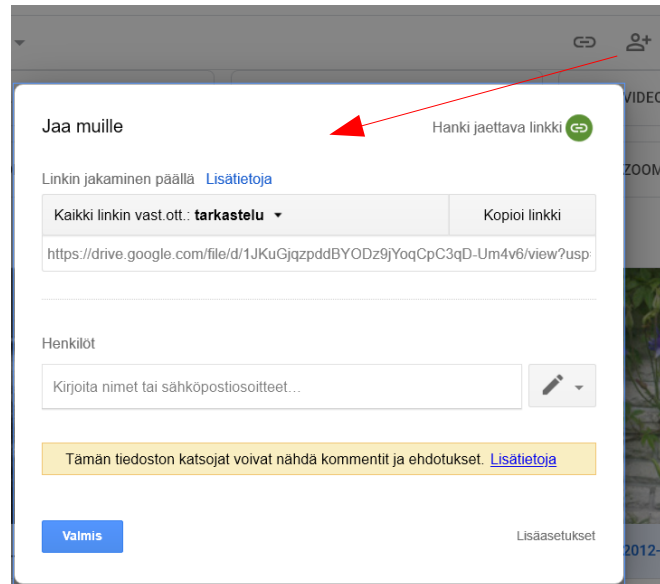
VIDEO

ZOOM

Jaa muille

Hanki jaettava linkki

Linkin jakaminen päällä Lisätietoja

Kaikki linkin vast.ott.: **tarkastelu** ▾

Kopioi linkki

https://drive.google.com/file/d/1JKuGjqzpddBYODz9jYoqCpC3qD-Um4v6/view?usp

Henkilöt

Kirjoita nimet tai sähköpostiosoitteet...

Tämän tiedoston katsojat voivat nähdä kommentit ja ehdotukset. Lisätietoja

Valmis

Lisäasetukset

2012-